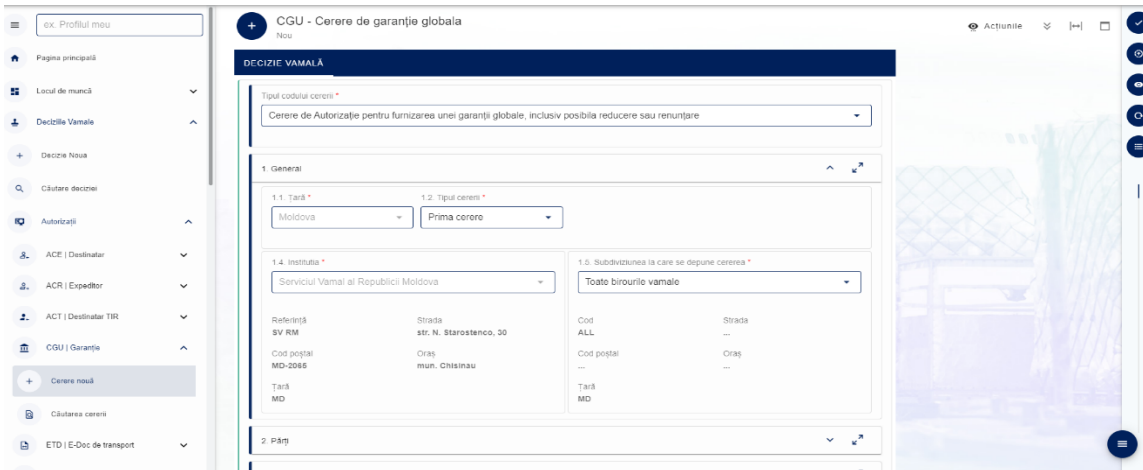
ex. Profilul meu

Pagina principală

Locul de muncă

Deciziile Vamale

Decizie Noua

Căutare deciziei

Autorizații

ACE | Destinatar

ACR | Expeditor

ACT | Destinatar TIR

CGU | Garanție

Cerere nouă

Căutarea cererii

ETD | E-Doc de transport

CGU - Cerere de garanție globala
Nou

Acțiunile

DECIZIE VAMALĂ

Tipul codului cererii *
Cerere de Autorizație pentru furnizarea unei garanții globale, inclusiv posibila reducere sau renunțare

1. General

1.1. Țară *
Moldova

1.2. Tipul cererii *
Prima cerere

1.4. Instituția *
Serviciul Vamal al Republicii Moldova

1.5. Subdiviziunea la care se depune cererea *
Toate birourile vamale

Referință
SV RM

Strada
str. N. Starostenco, 30

Cod poștal
MD-2065

Oraș
mun. Chisinau

Țară
MD

Cod
ALL

Strada
...

Cod poștal
...

Oraș
...

Țară
MD

2. Părți